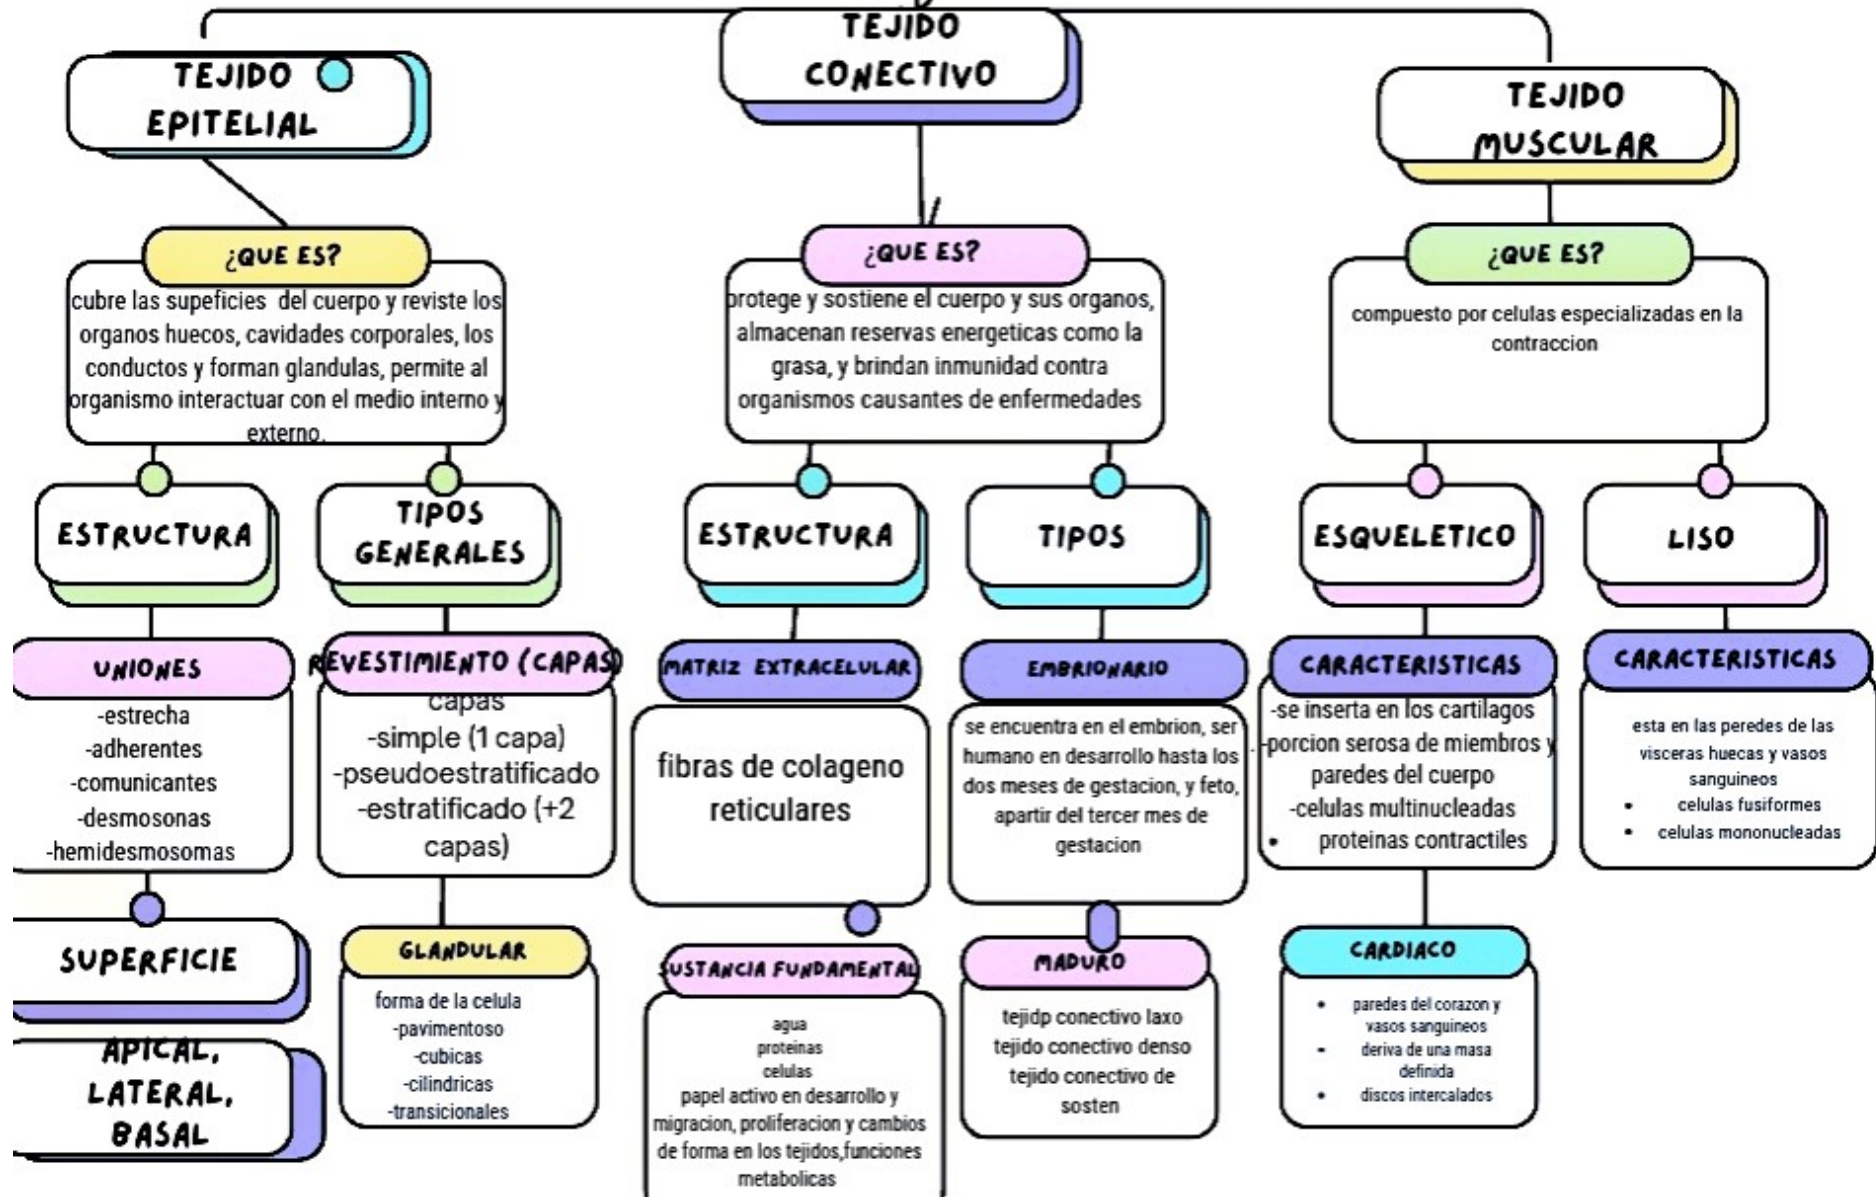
TEJIDO CONECTIVO

TEJIDO EPITELIAL

TEJIDO MUSCULAR

¿QUE ES?

cubre las supeficies del cuerpo y reviste los organos huecos, cavidades corporales, los conductos y forman glandulas, permite al organismo interactuar con el medio interno y externo.

ESTRUCTURA

TIPOS GENERALES

UNIONES

-estrecha
-adherentes
-comunicantes
-desmosonas
-hemidesmosomas

SUPERFICIE

APICAL, LATERAL, BASAL

REVESTIMIENTO (CAPAS)

capas
-simple (1 capa)
-pseudoestratificado
-estratificado (+2 capas)

GLANDULAR

forma de la celula
-pavimentoso
-cubicas
-cilindricas
-transicionales

¿QUE ES?

protege y sostiene el cuerpo y sus organos, almacenan reservas energeticas como la grasa, y brindan inmunidad contra organismos causantes de enfermedades

ESTRUCTURA

TIPOS

MATRIZ EXTRACELULAR

fibras de colageno reticulares

SUSTANCIA FUNDAMENTAL

agua
proteinas
celulas
papel activo en desarrollo y migracion, proliferacion y cambios de forma en los tejidos,funciones metabolicas

EMBRIONARIO

se encuentra en el embrion, ser humano en desarrollo hasta los dos meses de gestacion, y feto, apartir del tercer mes de gestacion

MADURO

tejidp conectivo laxo
tejido conectivo denso
tejido conectivo de sosten

¿QUE ES?

compuesto por celulas especializadas en la contraccion

ESQUELETICO

LISO

CARACTERISTICAS

-se inserta en los cartilagos
-porcion serosa de miembros y paredes del cuerpo
-celulas multinucleadas
• proteinas contractiles

CARDIACO

• paredes del corazon y vasos sanguineos
• deriva de una masa definida
• discos intercalados

CARACTERISTICAS

esta en las peredes de las visceras huecas y vasos sanguineos
• celulas fusiformes
• celulas mononucleadas